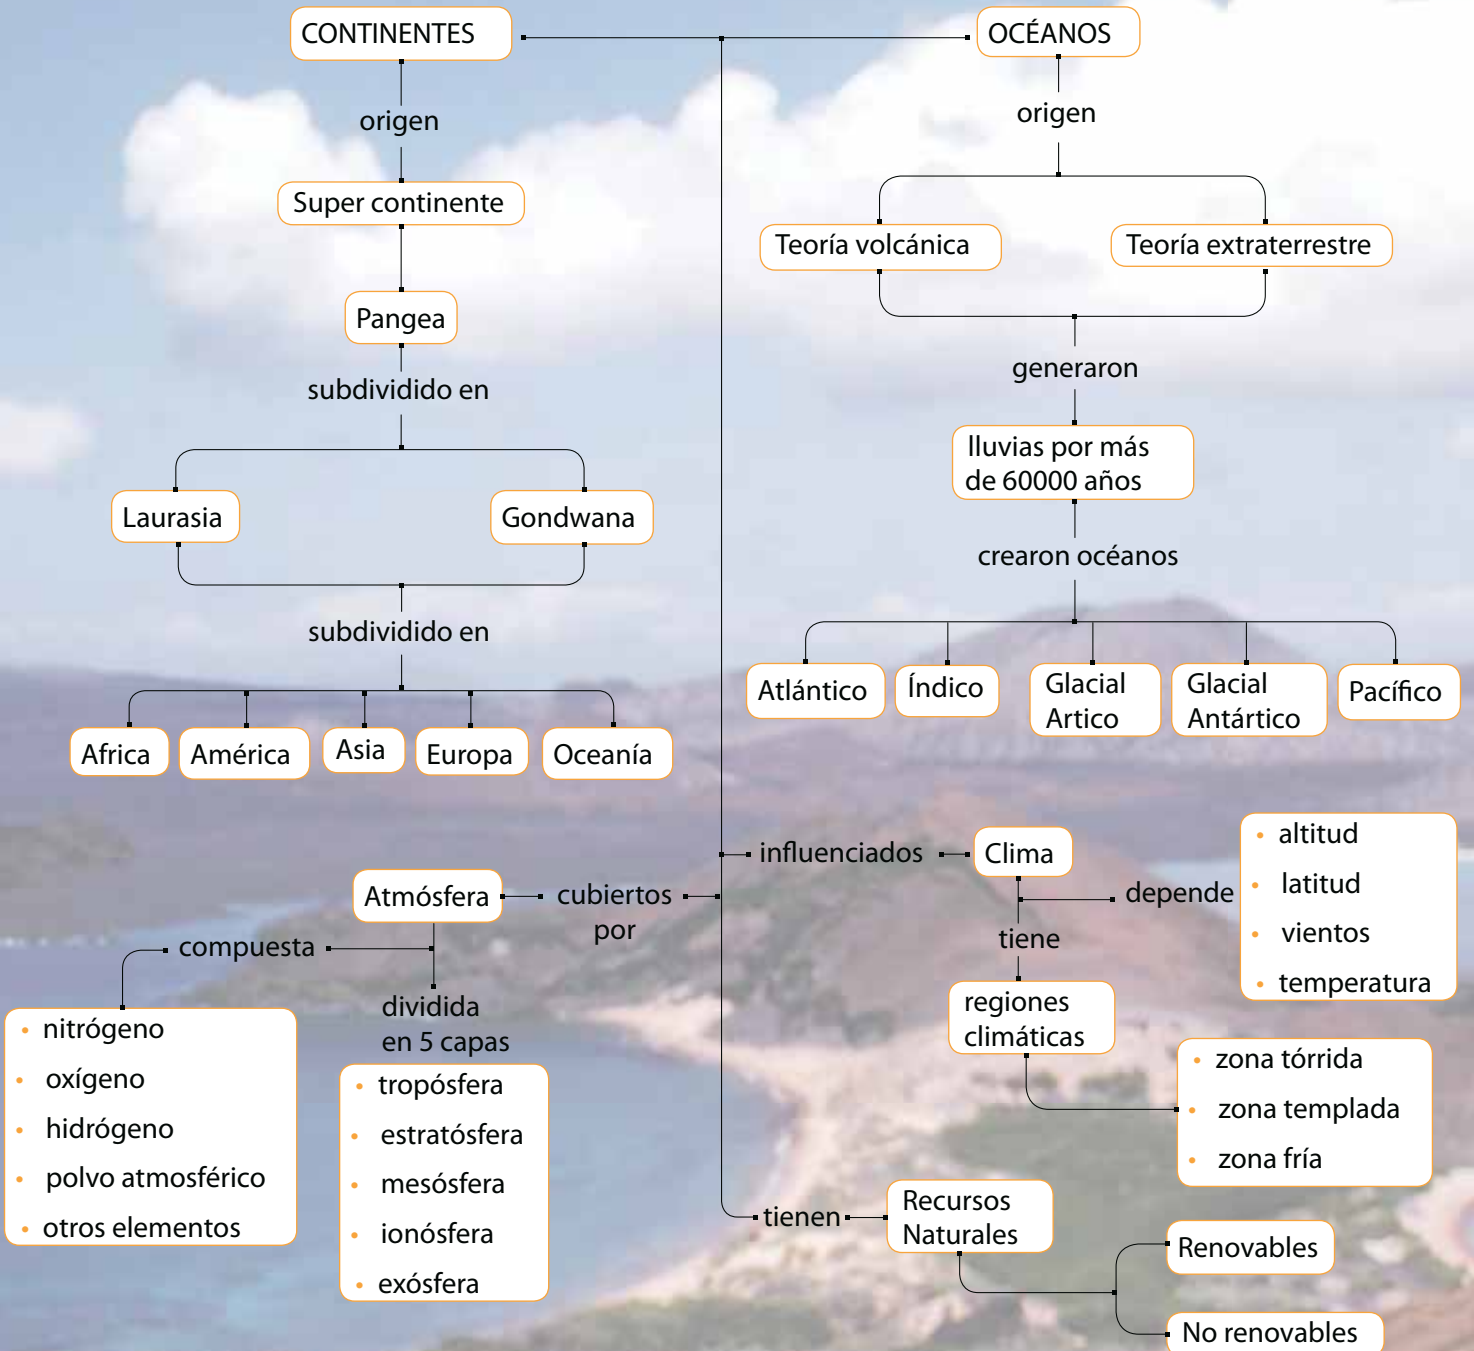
CONTINENTES

OCÉANOS

origen

origen

Super continente

Teoría volcánica

Teoría extraterrestre

Pangea

subdividido en

generaron

lluvias por más de 60000 años

Laurasia

Gondwana

crearon océanos

subdividido en

Atlántico

Índico

Glacial Artico

Glacial Antártico

Pacífico

Africa

América

Asia

Europa

Oceanía

influenciados

Clima

depende

- altitud
- latitud
- vientos
- temperatura

Atmósfera

cubiertos por

tiene

compuesta

regiones climáticas

dividida en 5 capas

- nitrógeno
- oxígeno
- hidrógeno
- polvo atmosférico
- otros elementos

- tropósfera
- estratósfera
- mesósfera
- ionósfera
- exósfera

- zona tórrida
- zona templada
- zona fría

tienen

Recursos Naturales

Renovables

No renovables